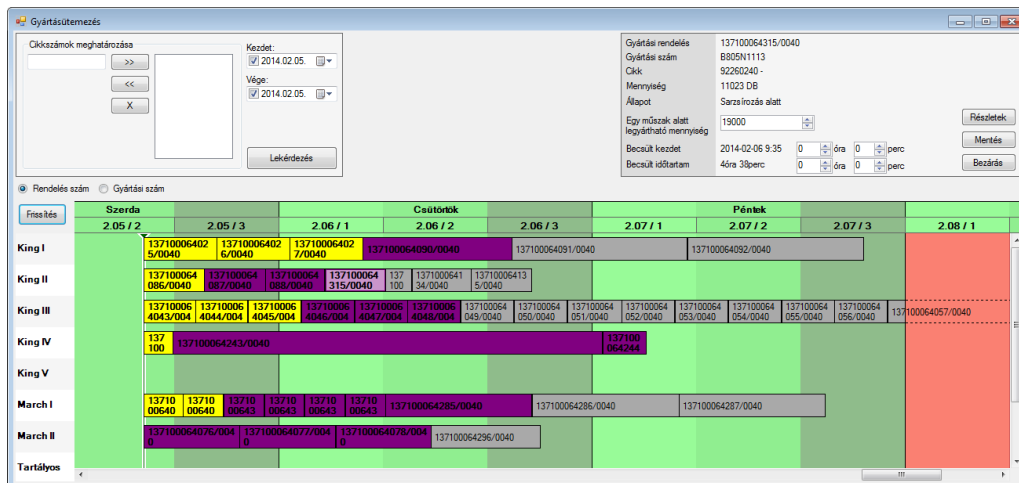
Gyártásütemezés

Cikkszámok meghatározása

>>

<<

X

Kezdet:
2014.02.05.

Vége:
2014.02.05.

Lekérdezés

| Gyártási rendelés | 137100064315/0040 |
|---|---|
| Gyártási szám | B805N1113 |
| Cikk | 92260240 - |
| Mennyiség | 11023 DB |
| Állapot | Sarzsírozás alatt |
| Egy műszak alatt legyártható mennyiség | 19000 |
| Becsült kezdet | 2014-02-06 9:35 0 óra 0 perc |
| Becsült időtartam | 4óra 38perc 0 óra 0 perc |

Részletek

Mentés

Bezárás

Rendelés szám Gyártási szám

Frissítés

| | Szerda | | Csütörtök | | | Péntek | | | |
|---|---|---|---|---|---|---|---|---|---|
| | 2.05 / 2 | 2.05 / 3 | 2.06 / 1 | 2.06 / 2 | 2.06 / 3 | 2.07 / 1 | 2.07 / 2 | 2.07 / 3 | 2.08 / 1 |

King I: 137100064025/0040 | 137100064026/0040 | 137100064027/0040 | 137100064090/0040 | 137100064091/0040 | 137100064092/0040

King II: 137100064086/0040 | 137100064087/0040 | 137100064088/0040 | 137100064315/0040 | 137100 | 137100064134/0040 | 137100064135/0040

King III: 137100064043/004 | 137100064044/004 | 137100064045/004 | 137100064046/004 | 137100064047/004 | 137100064048/004 | 137100064049/0040 | 137100064050/0040 | 137100064051/0040 | 137100064052/0040 | 137100064053/0040 | 137100064054/0040 | 137100064055/0040 | 137100064056/0040 | 137100064057/0040

King IV: 137100 | 137100064243/0040 | 137100064244

King V

March I: 1371000640 | 1371000640 | 1371000643 | 1371000643 | 1371000643 | 1371000643 | 137100064285/0040 | 137100064286/0040 | 137100064287/0040

March II: 137100064076/0040 | 137100064077/0040 | 137100064078/0040 | 137100064296/0040

Tartályos